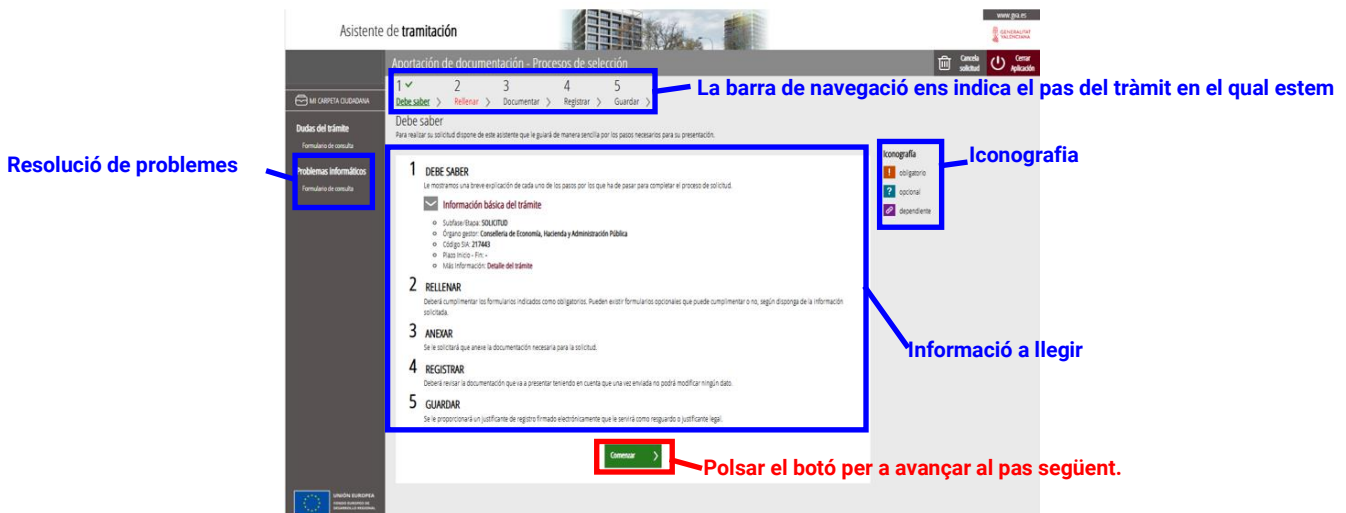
Asistente de tramitación

www.gva.es

GENERALITAT VALENCIANA

Aportación de documentación - Procesos de selección

Cancela solicitud

Cerrar Aplicación

MI CARPETA CIUDADANA

Dudas del trámite

Formulario de consulta

Problemas informáticos

Formulario de consulta

1 ✓ Debe saber 〉 2 Rellenar 〉 3 Documentar 〉 4 Registrar 〉 5 Guardar 〉

La barra de navegació ens indica el pas del tràmit en el qual estem

Debe saber

Para realizar su solicitud dispone de este asistente que le guiará de manera sencilla por los pasos necesarios para su presentación.

Resolució de problemes

1 DEBE SABER

Le mostramos una breve explicación de cada uno de los pasos por los que ha de pasar para completar el proceso de solicitud.

Información básica del trámite

Subfase/Etapa: SOLICITUD

Órgano gestor: Conselleria de Economía, Hacienda y Administración Pública

Código SIA: 217443

Plazo Inicio - Fin: -

Más información: Detalle del trámite

2 RELLENAR

Deberá cumplimentar los formularios indicados como obligatorios. Pueden existir formularios opcionales que puede cumplimentar o no, según disponga de la información solicitada.

3 ANEXAR

Se le solicitará que anexe la documentación necesaria para la solicitud.

4 REGISTRAR

Deberá revisar la documentación que va a presentar teniendo en cuenta que una vez enviada no podrá modificar ningún dato.

5 GUARDAR

Se le proporcionará un justificante de registro firmado electrónicamente que le servirá como resguardo o justificante legal.

Iconografía

! obligatorio

? opcional

dependiente

Iconografia

Informació a llegir

Comenzar 〉

Polsar el botó per a avançar al pas següent.

UNIÓN EUROPEA
FONDO EUROPEO DE DESARROLLO REGIONAL